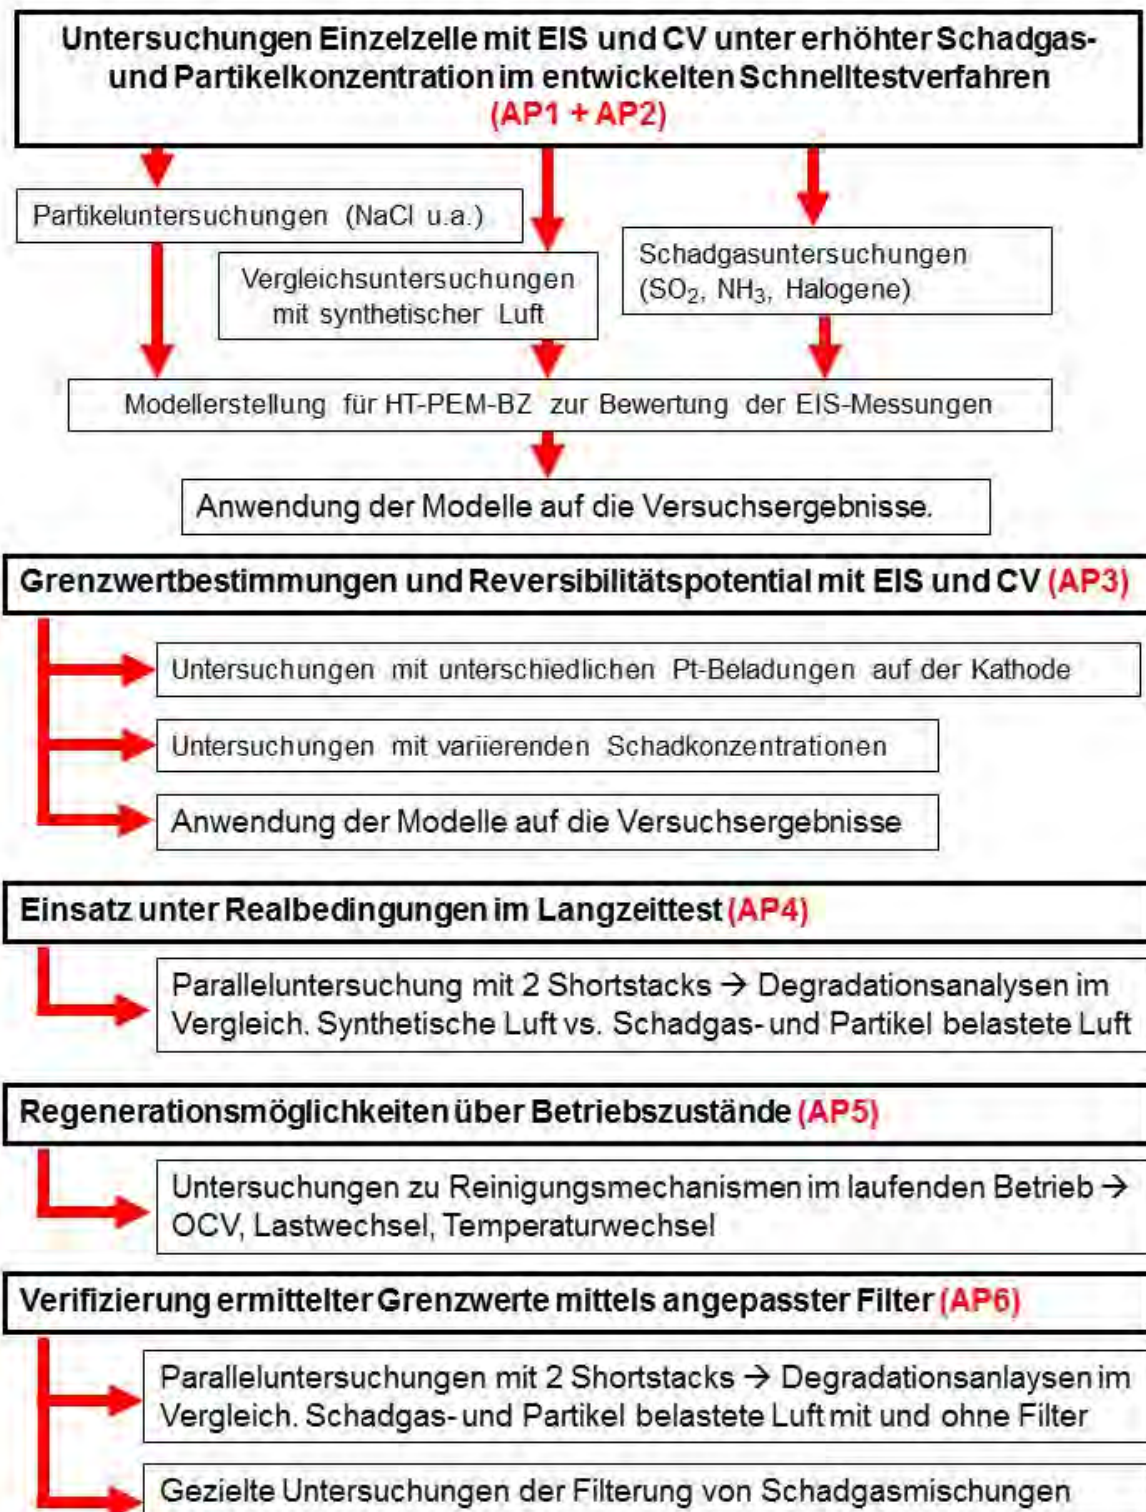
Untersuchungen Einzelzelle mit EIS und CV unter erhöhter Schadgas- und Partikelkonzentration im entwickelten Schnelltestverfahren (AP1 + AP2)

Partikeluntersuchungen (NaCl u.a.)

Vergleichsuntersuchungen mit synthetischer Luft

Schadgasuntersuchungen ($SO_2$, $NH_3$, Halogene)

Modellerstellung für HT-PEM-BZ zur Bewertung der EIS-Messungen

Anwendung der Modelle auf die Versuchsergebnisse.

Grenzwertbestimmungen und Reversibilitätspotential mit EIS und CV (AP3)

Untersuchungen mit unterschiedlichen Pt-Beladungen auf der Kathode

Untersuchungen mit variierenden Schadkonzentrationen

Anwendung der Modelle auf die Versuchsergebnisse

Einsatz unter Realbedingungen im Langzeittest (AP4)

Paralleluntersuchung mit 2 Shortstacks → Degradationsanalysen im Vergleich. Synthetische Luft vs. Schadgas- und Partikel belastete Luft

Regenerationsmöglichkeiten über Betriebszustände (AP5)

Untersuchungen zu Reinigungsmechanismen im laufenden Betrieb → OCV, Lastwechsel, Temperaturwechsel

Verifizierung ermittelter Grenzwerte mittels angepasster Filter (AP6)

Paralleluntersuchungen mit 2 Shortstacks → Degradationsanlaysen im Vergleich. Schadgas- und Partikel belastete Luft mit und ohne Filter

Gezielte Untersuchungen der Filterung von Schadgasmischungen